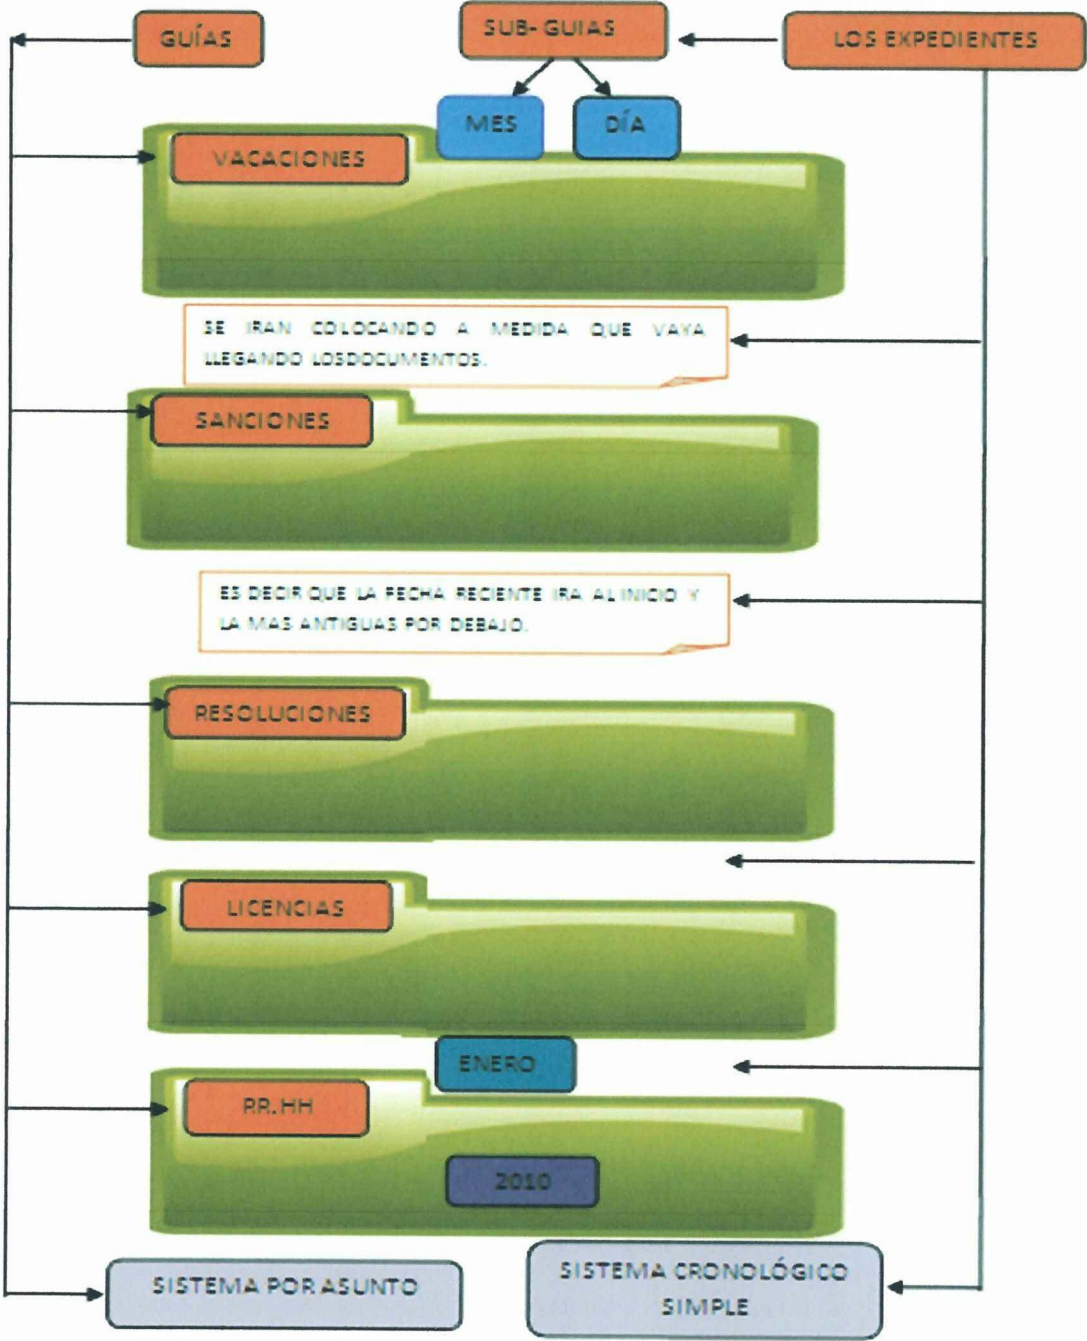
GUÍAS

SUB- GUIAS

LOS EXPEDIENTES

MES

DÍA

VACACIONES

SE IRAN COLOCANDO A MEDIDA QUE VAYA LLEGANDO LOSDOCUMENTOS.

SANCIONES

ES DECIR QUE LA FECHA RECIENTE IRA AL INICIO Y LA MAS ANTIGUAS POR DEBAJO.

RESOLUCIONES

LICENCIAS

ENERO

RR.HH

2010

SISTEMA POR ASUNTO

SISTEMA CRONOLÓGICO SIMPLE